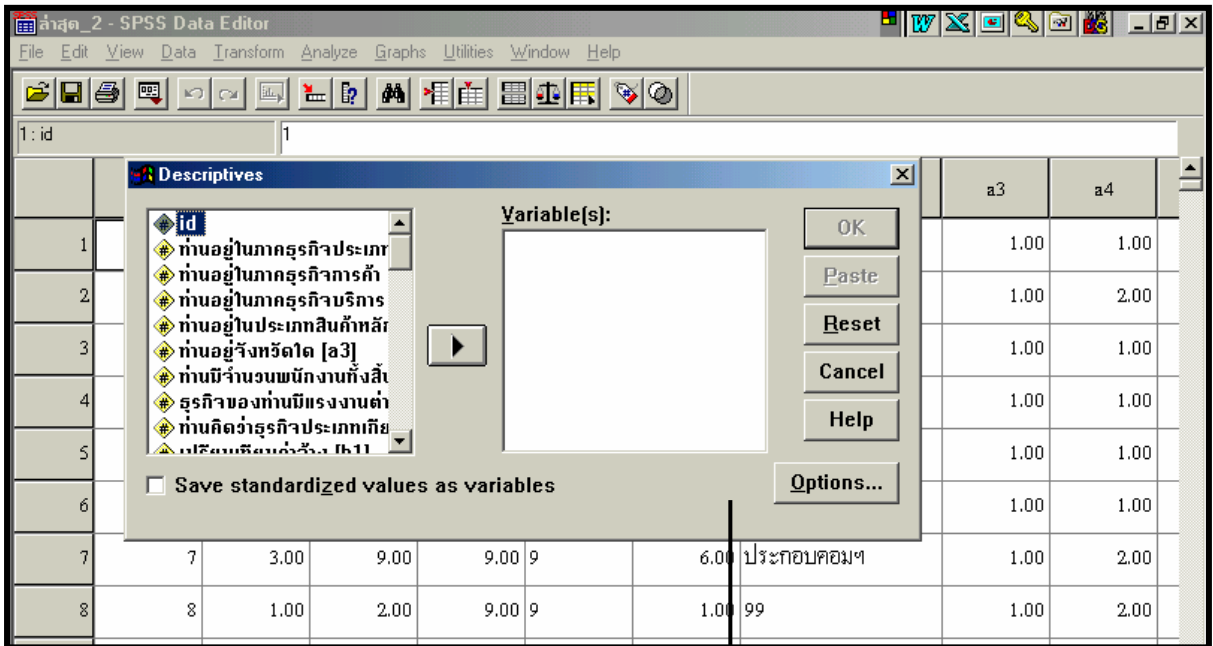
ล่าสุด_2 - SPSS Data Editor

File Edit View Data Transform Analyze Graphs Utilities Window Help

1 : id | 1

Descriptives

id
ท่านอยู่ในภาคธุรกิจประเภท
ท่านอยู่ในภาคธุรกิจการค้า
ท่านอยู่ในภาคธุรกิจบริการ
ท่านอยู่ในประเภทสินค้าหลัก
ท่านอยู่จังหวัดใด [a3]
ท่านมีจำนวนพนักงานทั้งสิ้น
ธุรกิจของท่านมีแรงงานต่า
ท่านคิดว่าธุรกิจประเภทเกีย
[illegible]

Variable(s):

OK
Paste
Reset
Cancel
Help

Save standardized values as variables

Options...

| | | | | | | | a3 | a4 |
|---|---|---|---|---|---|---|---|---|
| 1 | | | | | | | 1.00 | 1.00 |
| 2 | | | | | | | 1.00 | 2.00 |
| 3 | | | | | | | 1.00 | 1.00 |
| 4 | | | | | | | 1.00 | 1.00 |
| 5 | | | | | | | 1.00 | 1.00 |
| 6 | | | | | | | 1.00 | 1.00 |
| 7 | 7 | 3.00 | 9.00 | 9.00 | 9 | 6.00 | ประกอบคอมฯ | 1.00 | 2.00 |
| 8 | 8 | 1.00 | 2.00 | 9.00 | 9 | 1.00 | 99 | 1.00 | 2.00 |